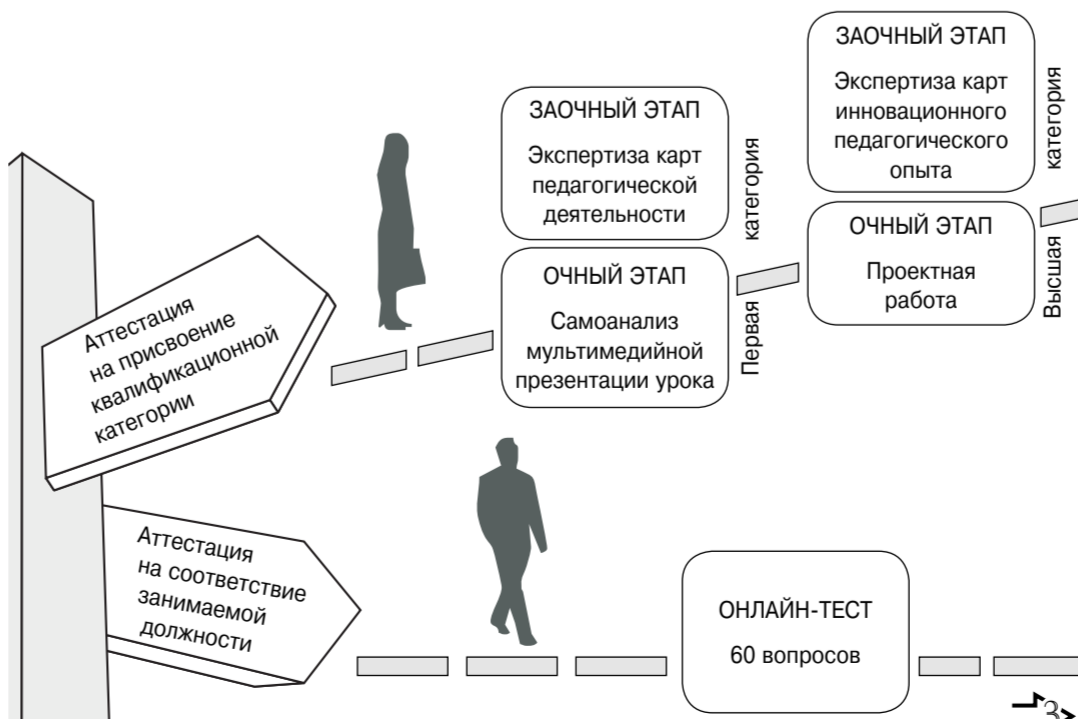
Аттестация на присвоение квалификационной категории

ЗАОЧНЫЙ ЭТАП

Экспертиза карт педагогической деятельности

ОЧНЫЙ ЭТАП

Самоанализ мультимедийной презентации урока

Первая категория

ЗАОЧНЫЙ ЭТАП

Экспертиза карт инновационного педагогического опыта

ОЧНЫЙ ЭТАП

Проектная работа

Высшая категория

Аттестация на соответствие занимаемой должности

ОНЛАЙН-ТЕСТ

60 вопросов

3